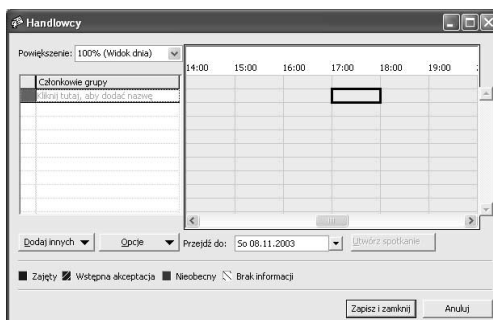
Handlowcy

Powiększenie: 100% (Widok dnia)

14:00 15:00 16:00 17:00 18:00 19:00

Członkowie grupy

Kliknij tutaj, aby dodać nazwę

Dodaj innych

Opcje

Przejdź do: So 08.11.2003

Utwórz spotkanie

Zajęty Wstępna akceptacja Nieobecny Brak informacji

Zapisz i zamknij

Anuluj